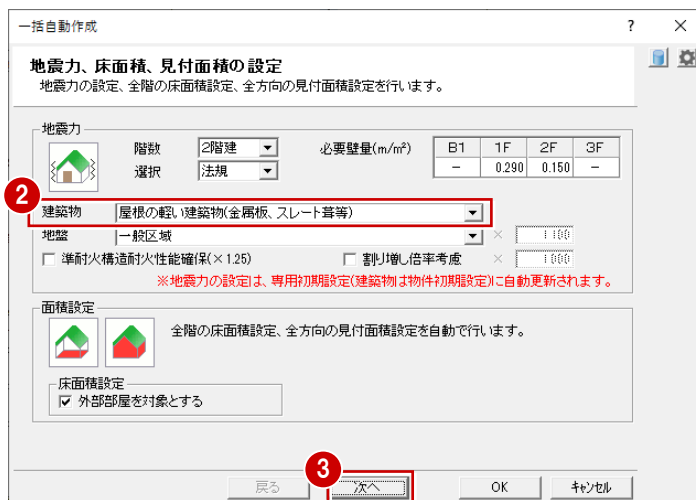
一括自動作成

?

×

地震力、床面積、見付面積の設定

地震力の設定、全階の床面積設定、全方向の見付面積設定を行います。

地震力

階数 2階建

選択 法規

必要壁量(m/m²)

| B1 | 1F | 2F | 3F |
|---|---|---|---|
| – | 0.290 | 0.150 | – |

2

建築物 屋根の軽い建築物(金属板、スレート葺等)

地盤 一般区域

× 1.000

準耐火構造耐火性能確保(×1.25)

割り増し倍率考慮 × 1.000

※地震力の設定は、専用初期設定(建築物は物件初期設定)に自動更新されます。

面積設定

全階の床面積設定、全方向の見付面積設定を自動で行います。

床面積設定

☑ 外部部屋を対象とする

3

戻る

次へ

OK

キャンセル